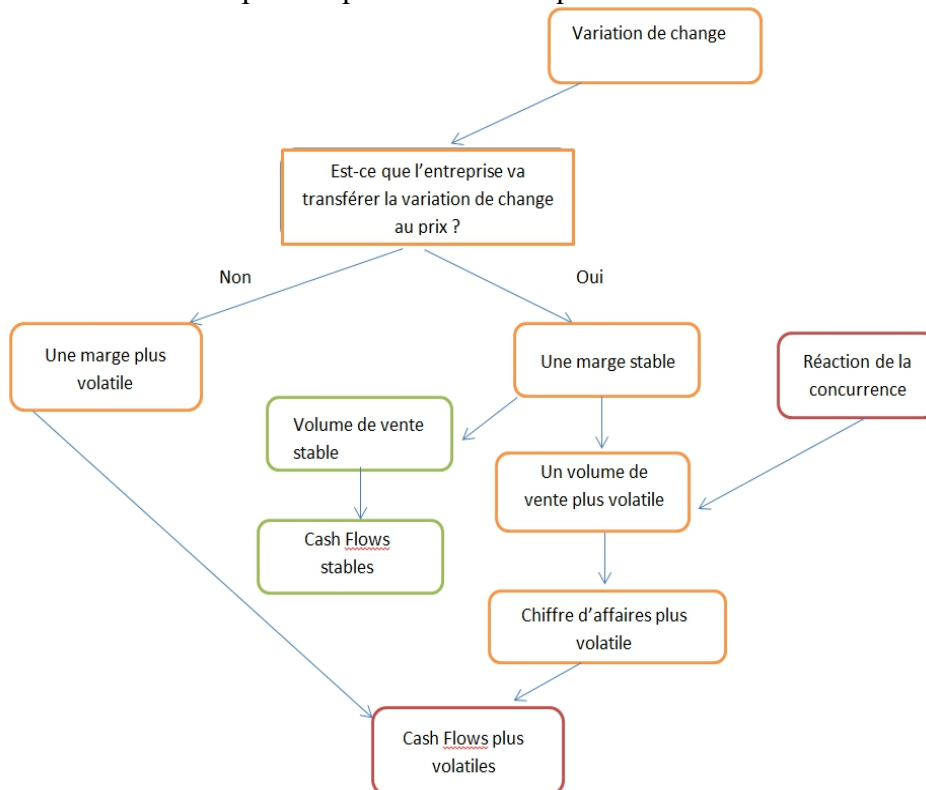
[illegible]

Variation de change

Est-ce que l'entreprise va transférer la variation de change au prix ?

Non

Oui

Une marge plus volatile

Une marge stable

Réaction de la concurrence

Volume de vente stable

Un volume de vente plus volatile

Cash Flows stables

Chiffre d'affaires plus volatile

Cash Flows plus volatiles